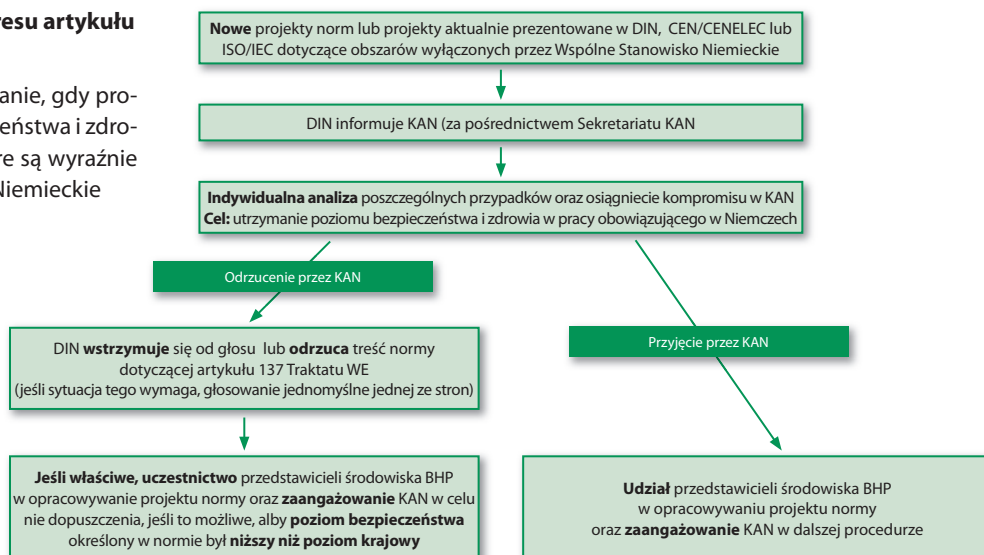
resu artykułu

anie, gdy pro-
eństwa i zdro-
re są wyraźnie
Niemieckie

**Nowe** projekty norm lub projekty aktualnie prezentowane w DIN, CEN/CENELEC lub ISO/IEC dotyczące obszarów wyłączonych przez Wspólne Stanowisko Niemieckie

DIN informuje KAN (za pośrednictwem Sekretariatu KAN

**Indywidualna analiza** poszczególnych przypadków oraz osiągniecie kompromisu w KAN
**Cel:** utrzymanie poziomu bezpieczeństwa i zdrowia w pracy obowiązującego w Niemczech

Odrzucenie przez KAN

Przyjęcie przez KAN

DIN **wstrzymuje** się od głosu lub **odrzuca** treść normy dotyczącej artykułu 137 Traktatu WE (jeśli sytuacja tego wymaga, głosowanie jednomyślne jednej ze stron)

**Jeśli właściwe, uczestnictwo** przedstawicieli środowiska BHP w opracowywanie projektu normy oraz **zaangażowanie** KAN w celu nie dopuszczenia, jeśli to możliwe, alby **poziom bezpieczeństwa** określony w normie był **niższy niż poziom krajowy**

**Udział** przedstawicieli środowiska BHP w opracowywaniu projektu normy oraz **zaangażowanie** KAN w dalszej procedurze